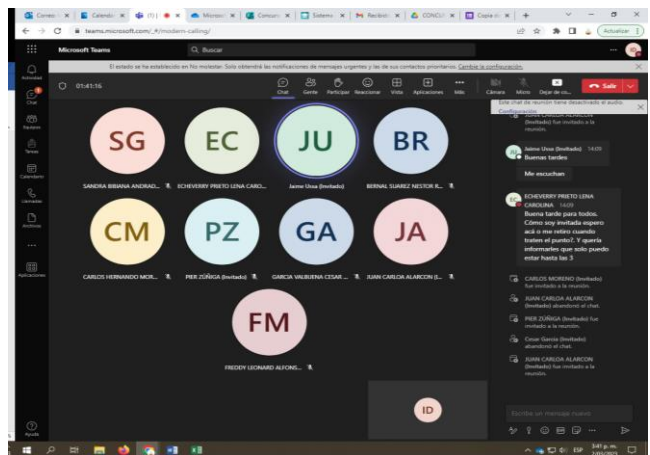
Correo | Calendario | (1) | Microsoft | Consum | Sistema | Recibido | CONCU | Copia | +

teams.microsoft.com/_#/modern-calling/

Actualizar

Microsoft Teams

Buscar

El estado se ha establecido en No molestar. Solo obtendrá las notificaciones de mensajes urgentes y las de sus contactos prioritarios. Cambie la configuración.

Actividad

Chat

Equipos

Tareas

Calendario

Llamadas

Archivos

...

Aplicaciones

Ayuda

01:41:16

Chat | Gente | Participar | Reaccionar | Vista | Aplicaciones | Más | Cámara | Micro | Dejar de co... | Salir

Este chat de reunión tiene desactivado el audio. Configuración

SG
SANDRA BIBIANA ANDRAD...

EC
ECHEVERRY PRIETO LENA CARO...

JU
Jaime Ussa (Invitado)

BR
BERNAL SUAREZ NESTOR R...

CM
CARLOS HERNANDO MOR...

PZ
PIER ZÚÑIGA (Invitado)

GA
GARCIA VALBUENA CESAR ...

JA
JUAN CARLOA ALARCON (I...

FM
FREDDY LEONARD ALFONS...

ID

JUAN CARLOA ALARCON (Invitado) fue invitado a la reunión.

Jaime Ussa (Invitado) 14:09
Buenas tardes

Me escuchan

ECHEVERRY PRIETO LENA CAROLINA 14:09
Buena tarde para todos. Cómo soy invitada espero acá o me retiro cuando traten el punto7. Y quería informarles que solo puedo estar hasta las 3

CARLOS MORENO (Invitado) fue invitado a la reunión.

JUAN CARLOA ALARCON (Invitado) abandonó el chat.

PIER ZÚÑIGA (Invitado) fue invitado a la reunión.

Cesar Garcia (Invitado) abandonó el chat.

JUAN CARLOA ALARCON (Invitado) fue invitado a la reunión.

Escribir un mensaje nuevo

ESP 3:41 p. m.